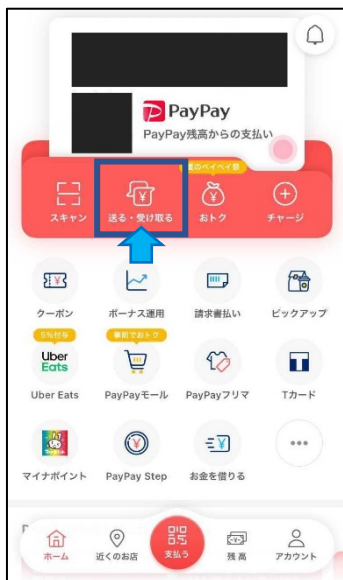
PayPay
PayPay残高からの支払い

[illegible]のペイペイ祭

スキャン
送る・受け取る
おトク
チャージ

クーポン
ボーナス運用
請求書払い
ピックアップ

5%付与
Uber Eats
Uber Eats

事前でおトク
PayPayモール
PayPayフリマ
T
Tカード

マイナポイント
PayPay Step
お金を借りる

ホーム
近くのお店
支払う
残高
アカウント